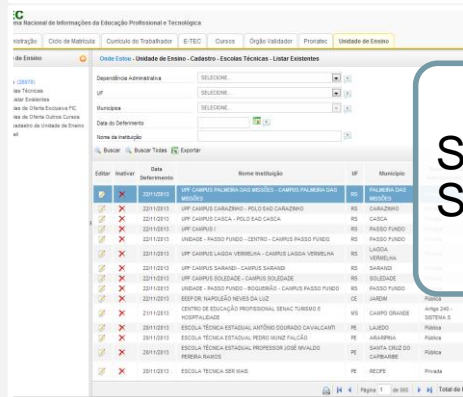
EC
ma Nacional de Informações da Educação Profissional e Tecnológica

nistração | Ciclo de Matrícula | Currículo do Trabalhador | E-TEC | Cursos | Órgão Validador | Pronatec | Unidade de Ensino

de Ensino

o (28978)
las Técnicas
istar Existentes
des de Oferta Exclusiva PIC
des de Oferta Outros Cursos
cadastro de Unidade de Ensino
ail

Onde Estou: Unidade de Ensino - Cadastro - Escolas Técnicas - Listar Existentes

Dependência Administrativa | SELECIONE...
UF | SELECIONE...
Município | SELECIONE...
Data do Deferimento
Nome da Instituição

Buscar | Buscar Todas | Exportar

| Editar | Inativar | Data Deferimento | Nome Instituição | UF | Município |
|---|---|---|---|---|---|
| | | 22/11/2013 | UPF CAMPUS PALMEIRA DAS MISSÕES - CAMPUS PALMEIRA DAS MISSÕES | RS | PALMEIRA DAS MISSÕES |
| | | 22/11/2013 | UPF CAMPUS CARAZINHO - POLO SAO CARAZINHO | RS | CARAZINHO |
| | | 22/11/2013 | UPF CAMPUS CASCA - POLO SAO CASCA | RS | CASCA |
| | | 22/11/2013 | UPF CAMPUS I | RS | PASSO FUNDO |
| | | 22/11/2013 | UNIDADE - PASSO FUNDO - CENTRO - CAMPUS PASSO FUNDO | RS | PASSO FUNDO |
| | | 22/11/2013 | UPF CAMPUS LAGOA VERMELHA - CAMPUS LAGOA VERMELHA | RS | LAGOA VERMELHA |
| | | 22/11/2013 | UPF CAMPUS SARANDI - CAMPUS SARANDI | RS | SARANDI |
| | | 22/11/2013 | UPF CAMPUS SOLEDADE - CAMPUS SOLEDADE | RS | SOLEDADE |
| | | 22/11/2013 | UNIDADE - PASSO FUNDO - BOQUEIRÃO - CAMPUS PASSO FUNDO | RS | PASSO FUNDO |
| | | 22/11/2013 | EEEFOR NAPOLEÃO NEVES DA LUZ | CE | JARDIM |
| | | 21/11/2013 | CENTRO DE EDUCAÇÃO PROFISSIONAL SENAC TURISMO E HOSPITALIDADE | MS | CAMPO GRANDE |
| | | 21/11/2013 | ESCOLA TÉCNICA ESTADUAL ANTÔNIO DOURADO CAVALCANTI | PE | LAJEDO |
| | | 20/11/2013 | ESCOLA TÉCNICA ESTADUAL PEDRO MUNIZ FALCÃO | PE | ARARIPINA |
| | | 20/11/2013 | ESCOLA TÉCNICA ESTADUAL PROFESSOR JOSÉ MVALDO PEREIRA RAMOS | PE | SANTA CRUZ DO CAPIBARIBE |
| | | 20/11/2013 | ESCOLA TECNICA SER MAIS | PE | RECIFE |

Pública
Artigo 240 - SISTEMA S
Pública
Pública
Privada

Página 1 de 985 | Total de

S
S